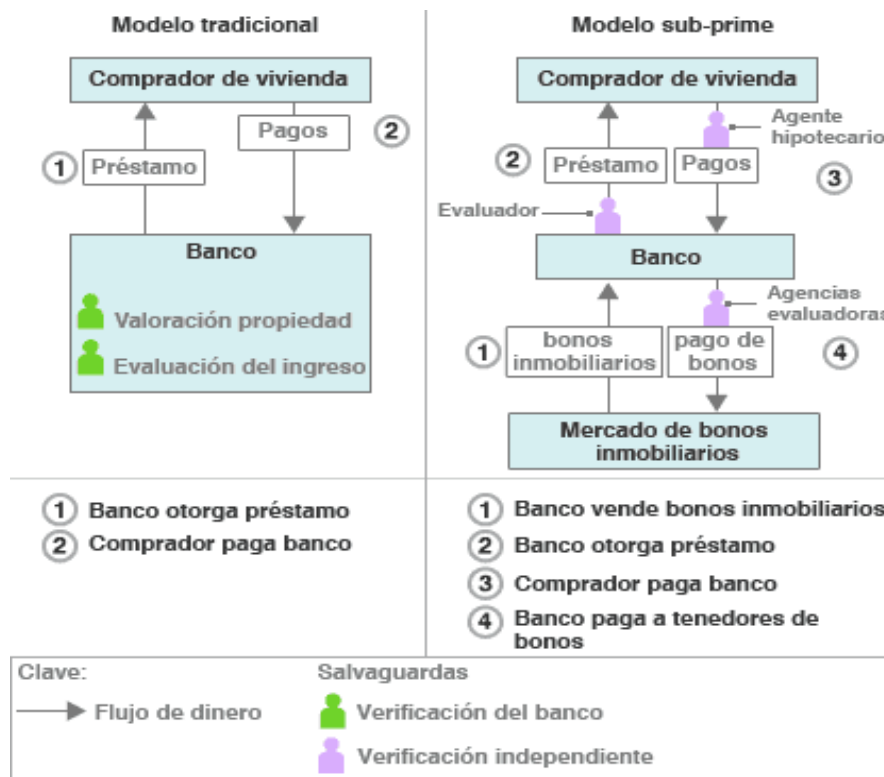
Modelo tradicional

Comprador de vivienda

Pagos

2

1 Préstamo

Banco

Valoración propiedad

Evaluación del ingreso

Modelo sub-prime

Comprador de vivienda

Agente hipotecario

2 Préstamo

Pagos

3

Evaluador

Banco

Agencias evaluadoras

1 bonos inmobiliarios

pago de bonos

4

Mercado de bonos inmobiliarios

1 Banco otorga préstamo

2 Comprador paga banco

1 Banco vende bonos inmobiliarios

2 Banco otorga préstamo

3 Comprador paga banco

4 Banco paga a tenedores de bonos

Clave:

Flujo de dinero

Salvaguardas

Verificación del banco

Verificación independiente